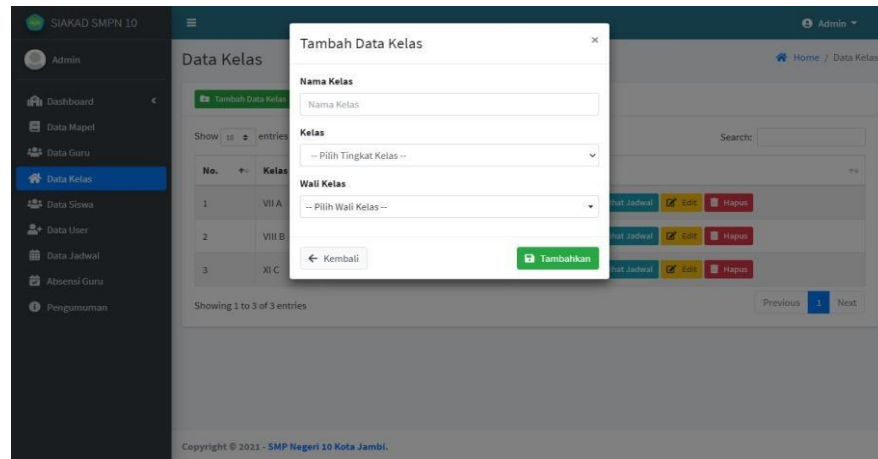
SIAKAD SMPN 10

Admin ▾

Admin

Dashboard

Data Mapel

Data Guru

Data Kelas

Data Siswa

Data User

Data Jadwal

Absensi Guru

Pengumuman

Data Kelas

Home / Data Kelas

Tambah Data Kelas

Show 10 entries

Search:

| No. | Kelas | |
|---|---|---|
| 1 | VII A | hat Jadwal Edit Hapus |
| 2 | VIII B | hat Jadwal Edit Hapus |
| 3 | XI C | hat Jadwal Edit Hapus |

Showing 1 to 3 of 3 entries

Previous 1 Next

Copyright © 2021 - SMP Negeri 10 Kota Jambi.

Tambah Data Kelas ×

Nama Kelas

Nama Kelas

Kelas

-- Pilih Tingkat Kelas --

Wali Kelas

-- Pilih Wali Kelas --

← Kembali

Tambahkan